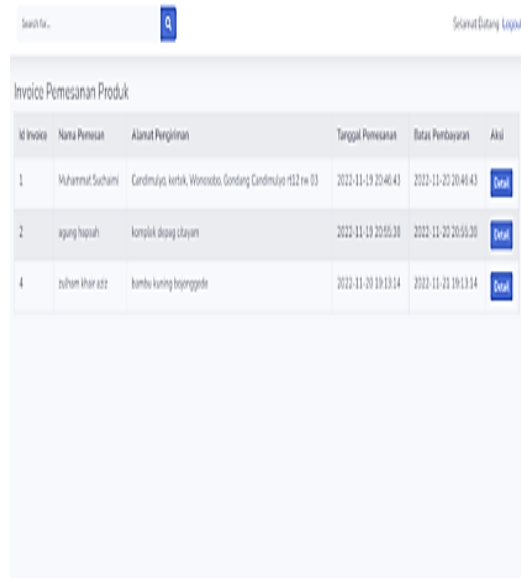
Search for...

Selamat Datang Logout

Invoice Pemesanan Produk

| Id Invoice | Nama Pemesan | Alamat Pengiriman | Tanggal Pemesanan | Batas Pembayaran | Aksi |
|---|---|---|---|---|---|
| 1 | Muhammad Suchaimi | Candimulyo, kertek, Wonosobo, Gondang Candimulyo rt12 rw 03 | 2022-11-19 20:46:43 | 2022-11-20 20:46:43 | Detail |
| 2 | agung hapsah | komplek depag citayam | 2022-11-19 20:55:20 | 2022-11-20 20:55:20 | Detail |
| 4 | zulham khair aziz | bambu kuning bojonggede | 2022-11-20 19:13:14 | 2022-11-21 19:13:14 | Detail |